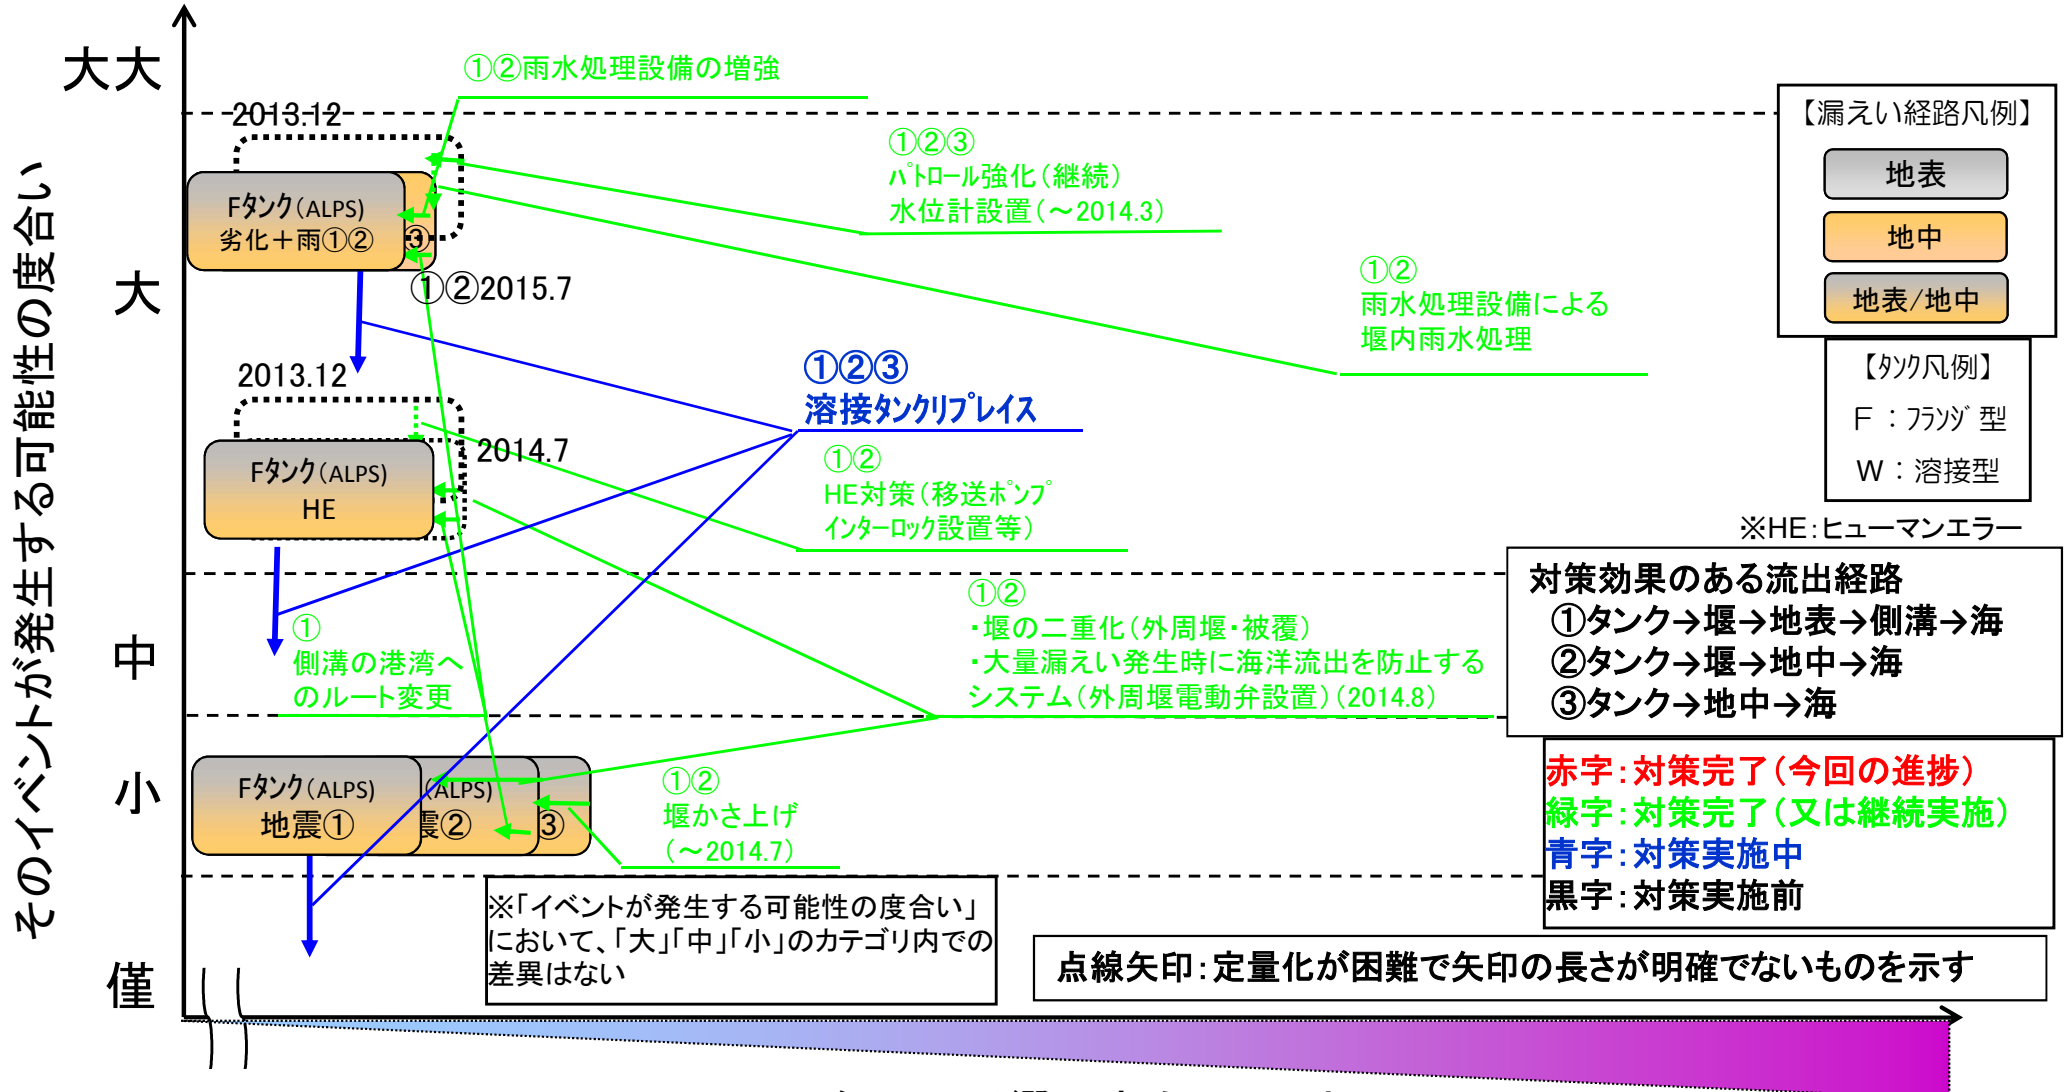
そのイベントが発生する可能性の度合い

大大
大
中
小
僅

2013.12
①②雨水処理設備の増強
①②③
ﾊﾟﾄﾛｰﾙ強化（継続）
水位計設置（～2014.3）
Fタンク(ALPS)
劣化＋雨①②
③
①②2015.7
①②
雨水処理設備による
堰内雨水処理
2013.12
①②③
溶接ﾀﾝｸﾘﾌﾟﾚｲｽ
2014.7
Fタンク(ALPS)
HE
①②
HE対策（移送ﾎﾟﾝﾌﾟ
ｲﾝﾀｰﾛｯｸ設置等）
①
側溝の港湾へ
のルート変更
①②
・堰の二重化（外周堰・被覆）
・大量漏えい発生時に海洋流出を防止する
システム（外周堰電動弁設置）（2014.8）
Fタンク(ALPS)
地震①
(ALPS)
震②
③
①②
堰かさ上げ
（～2014.7）

【漏えい経路凡例】
地表
地中
地表/地中

【ﾀﾝｸ凡例】
F ：ﾌﾗﾝｼﾞ型
W ：溶接型

※HE:ヒューマンエラー

対策効果のある流出経路
①タンク→地表→側溝→海
②タンク→堰→地中→海
③タンク→地中→海

赤字：対策完了（今回の進捗）
緑字：対策完了（又は継続実施）
青字：対策実施中
黒字：対策実施前

※「イベントが発生する可能性の度合い」において、「大」「中」「小」のカテゴリ内での差異はない

点線矢印：定量化が困難で矢印の長さが明確でないものを示す